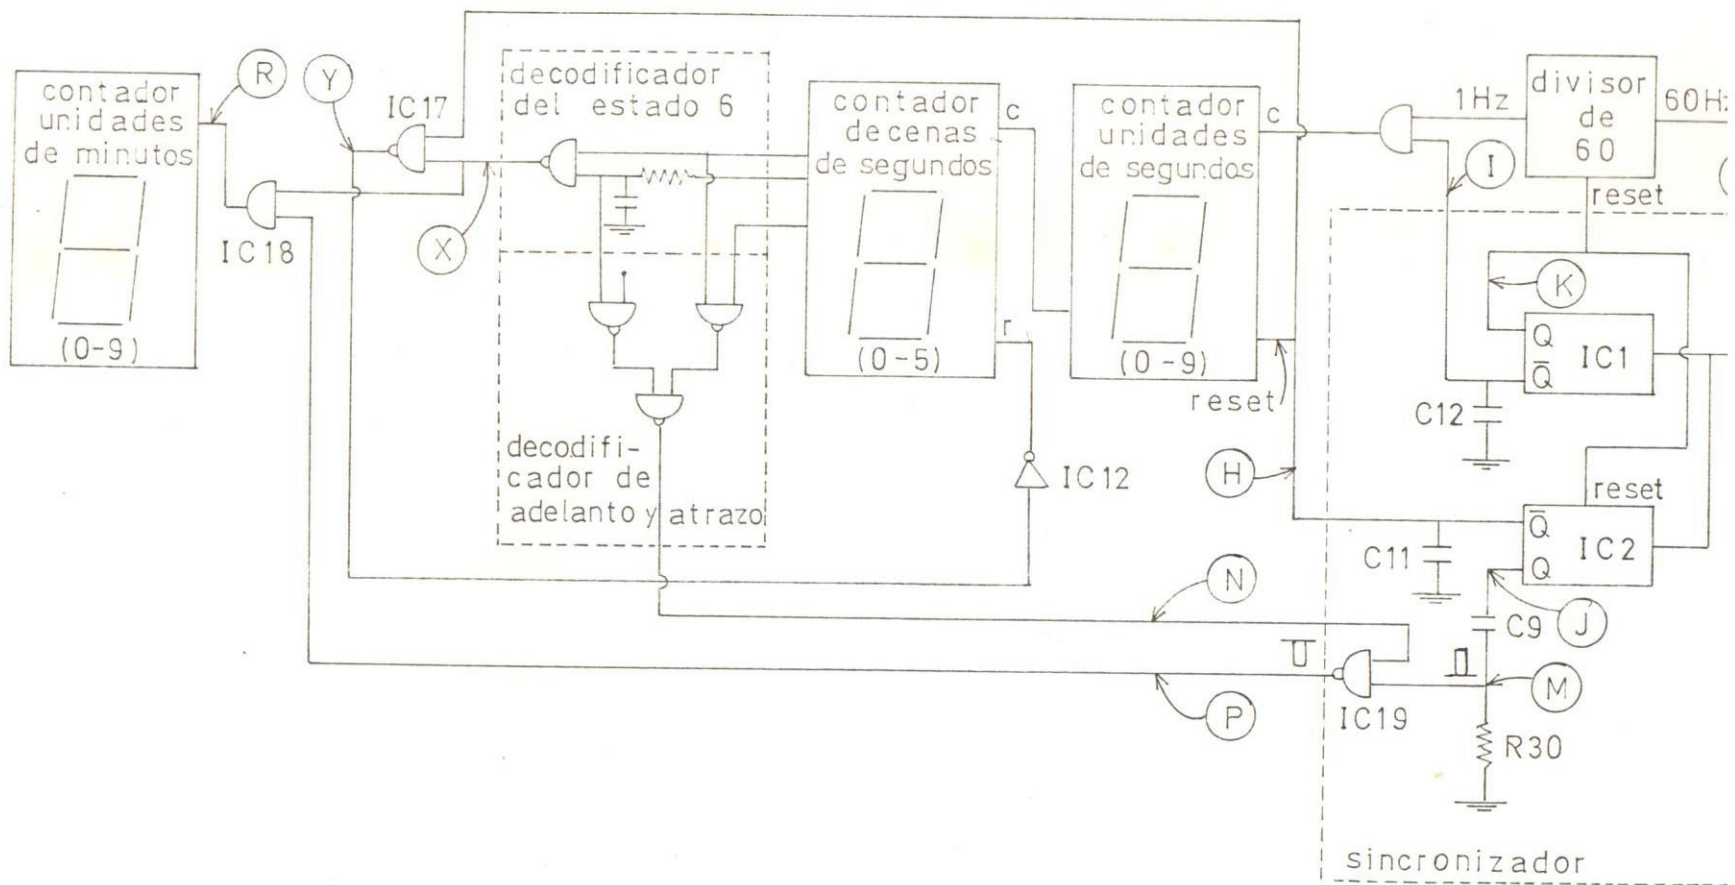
contador unidades de minutos

(0-9)

R

Y

IC17

IC18

X

decodificador del estado 6

decodificador de adelanto y atrazo

contador decenas de segundos

c

r

(0-5)

IC12

contador unidades de segundos

c

(0-9)

reset

H

1Hz

divisor de 60

60H

I

reset

K

$\overline{Q}$

$\overline{Q}$

IC1

C12

reset

$\overline{Q}$

Q

IC2

C11

J

C9

M

N

P

IC19

R30

sincronizador